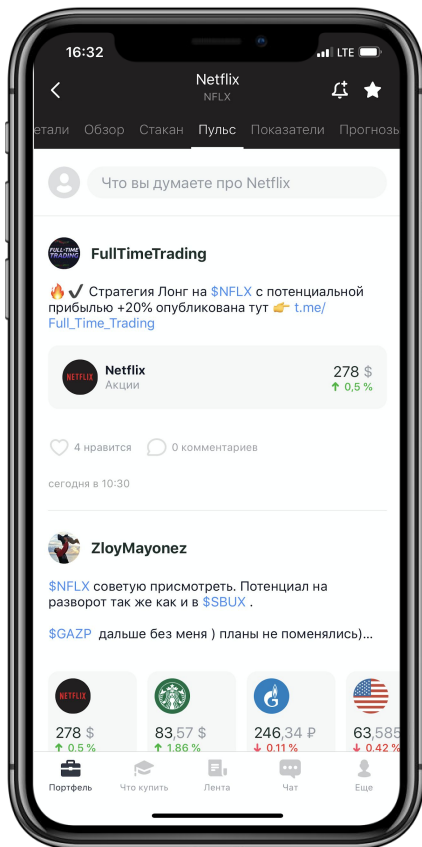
16:32 LTE

Netflix
NFLX

етали Обзор Стакан Пульс Показатели Прогнозы

Что вы думаете про Netflix

FULL-TIME TRADING

FullTimeTrading

🔥✔️ Стратегия Лонг на $NFLX с потенциальной прибылью +20% опубликована тут 👉 t.me/Full_Time_Trading

NETFLIX

Netflix
Акции

278 $
↑ 0,5 %

4 нравится 0 комментариев

сегодня в 10:30

ZloyMayonez

$NFLX советую присмотреть. Потенциал на разворот так же как и в $SBUX .

$GAZP дальше без меня ) планы не поменялись)...

NETFLIX
278 $
↑ 0.5 %

83,57 $
↑ 1.86 %

246,34 ₽
↓ 0.11 %

63,585
↓ 0.42 %

Портфель Что купить Лента Чат Еще